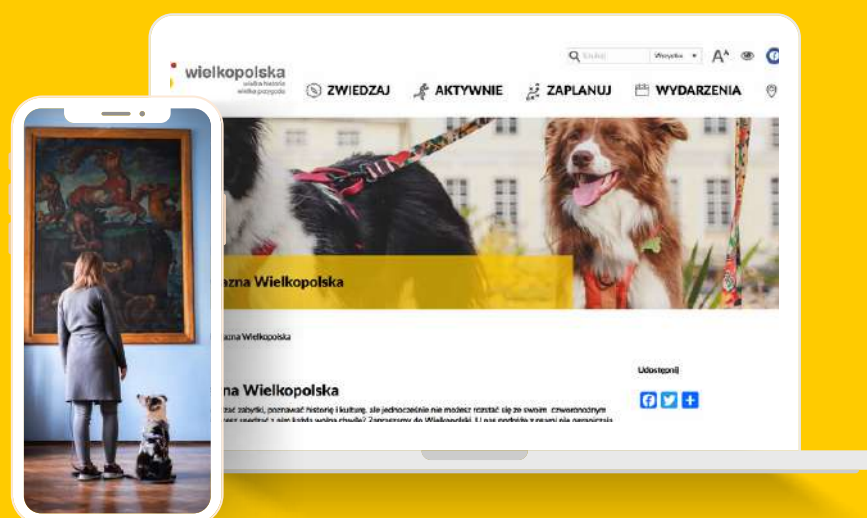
wielkopolska
wielka historia
wielka przygoda

Szukaj
Wszystko
A^A

ZWIEDZAJ
AKTYWNIE
ZAPLANUJ
WYDARZENIA

azna Wielkopolska

azna Wielkopolska

Udostępnij

na Wielkopolska

zać zabytki, poznawać historię i kulturę, ale jednocześnie nie możesz rozstać się ze swoim czworonożnym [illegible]